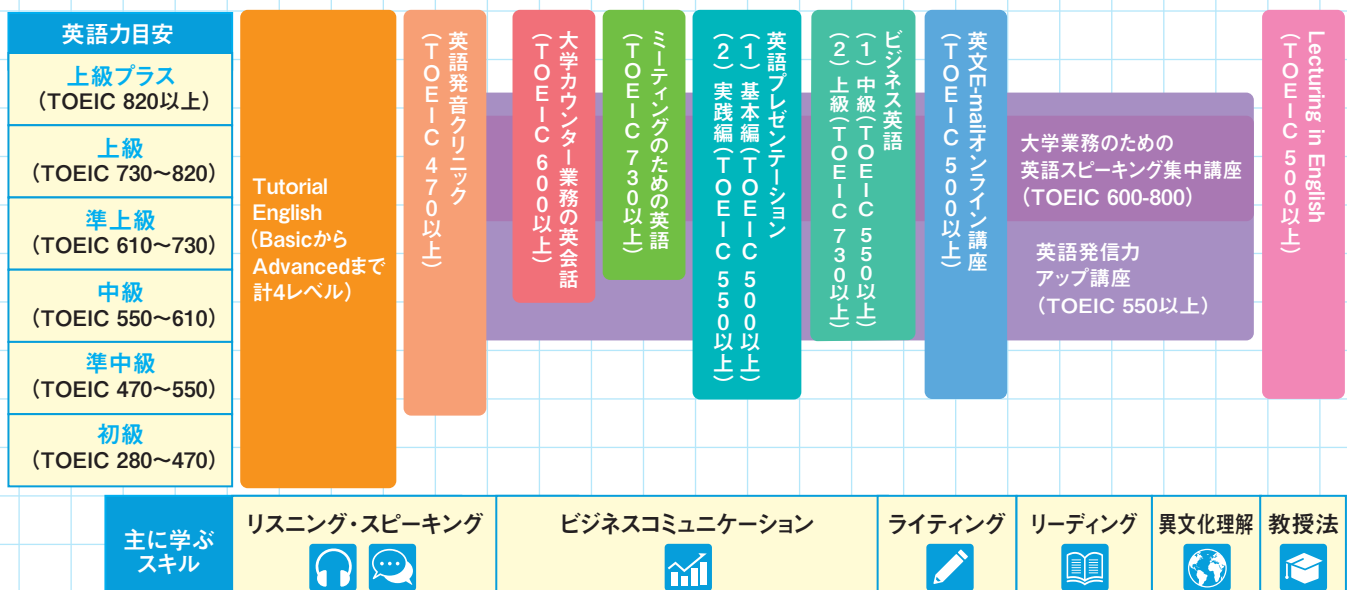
英語力目安

上級プラス
（TOEIC 820以上）

上級
（TOEIC 730〜820）

準上級
（TOEIC 610〜730）

中級
（TOEIC 550〜610）

準中級
（TOEIC 470〜550）

初級
（TOEIC 280〜470）

Tutorial English
（Basicから Advancedまで 計4レベル）

英語発音クリニック
（TOEIC 470以上）

大学カウンター業務の英会話
（TOEIC 600以上）

ミーティングのための英語
（TOEIC 730以上）

英語プレゼンテーション
（1）基本編（TOEIC 500以上）
（2）実践編（TOEIC 550以上）

ビジネス英語
（1）中級（TOEIC 550以上）
（2）上級（TOEIC 730以上）

英文E-mailオンライン講座
（TOEIC 500以上）

大学業務のための
英語スピーキング集中講座
（TOEIC 600-800）

英語発信力
アップ講座
（TOEIC 550以上）

Lecturing in English
（TOEIC 500以上）

主に学ぶ
スキル

リスニング・スピーキング

ビジネスコミュニケーション

ライティング

リーディング

異文化理解

教授法